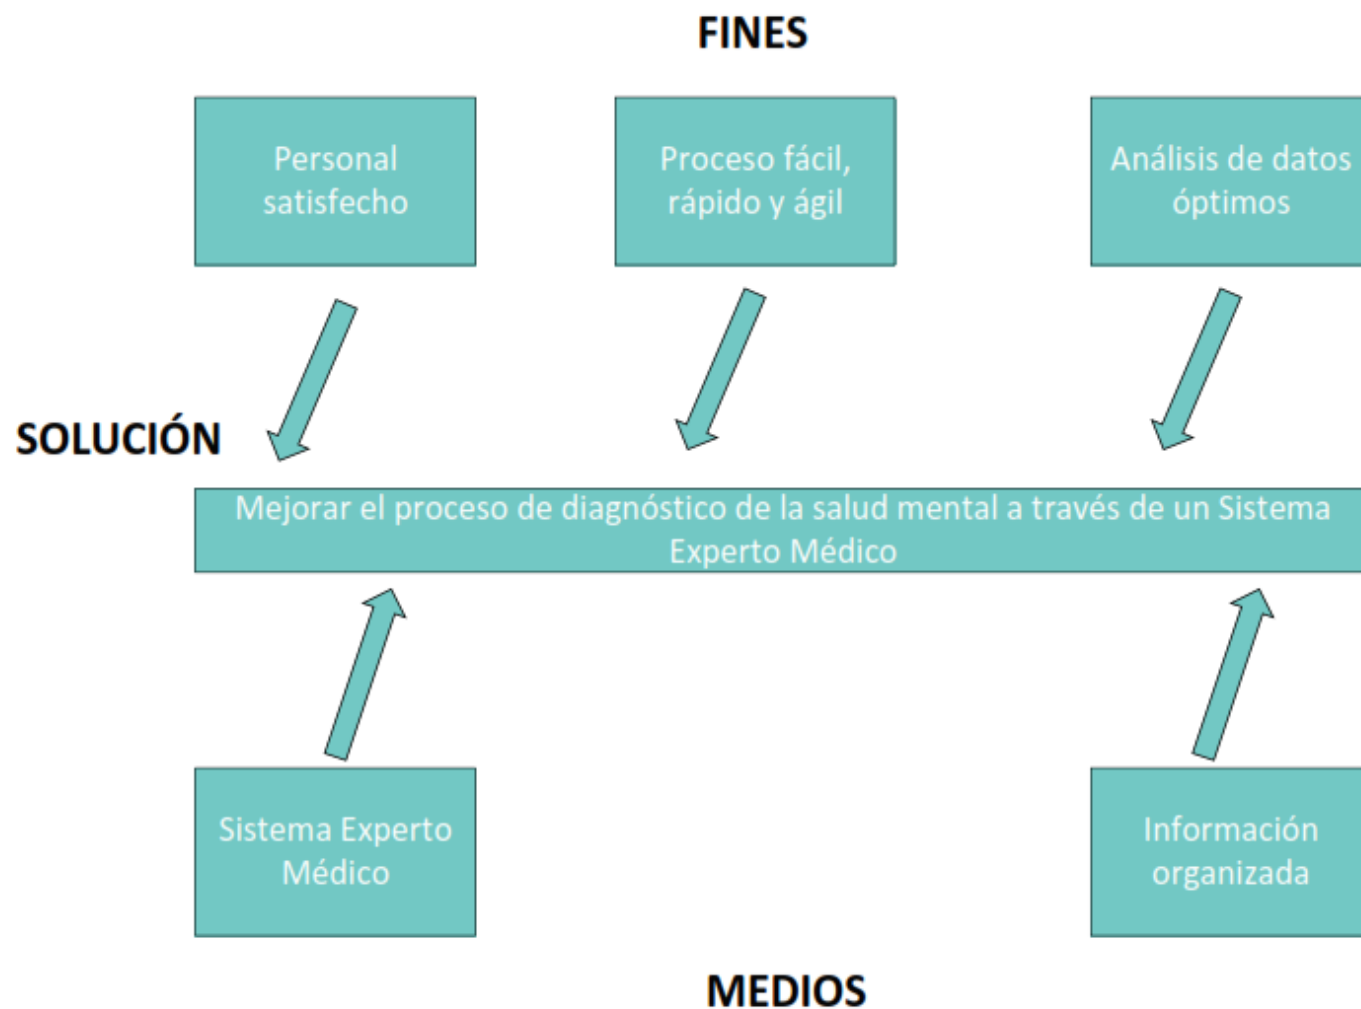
FINES

Personal satisfecho

Proceso fácil, rápido y ágil

Análisis de datos óptimos

SOLUCIÓN

Mejorar el proceso de diagnóstico de la salud mental a través de un Sistema Experto Médico

Sistema Experto Médico

Información organizada

MEDIOS